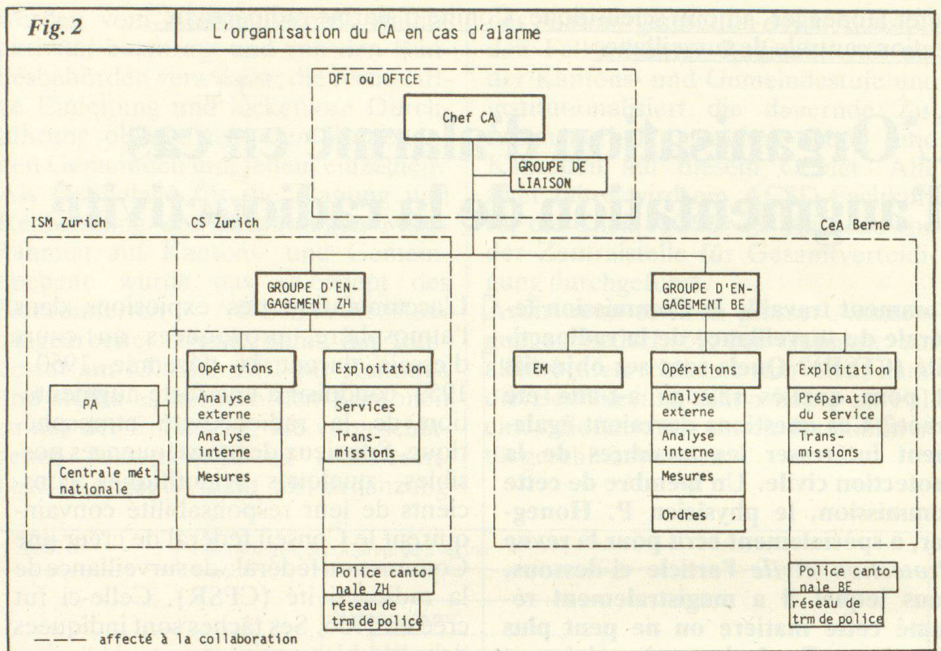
Fig. 2

L'organisation du CA en cas d'alarme

DFI ou DFTCE

Chef CA

GROUPE DE LIAISON

ISM Zurich

CS Zurich

CeA Berne

GROUPE D'ENGAGEMENT ZH

GROUPE D'ENGAGEMENT BE

PA

Centrale mét nationale

Opérations

Analyse externe

Analyse interne

Mesures

Exploitation

Services

Transmissions

Police cantonale ZH réseau de trm de police

EM

Opérations

Analyse externe

Analyse interne

Mesures

Ordres

Exploitation

Préparation du service

Transmissions

Police cantonale BE réseau de trm de police

---- affecté à la collaboration